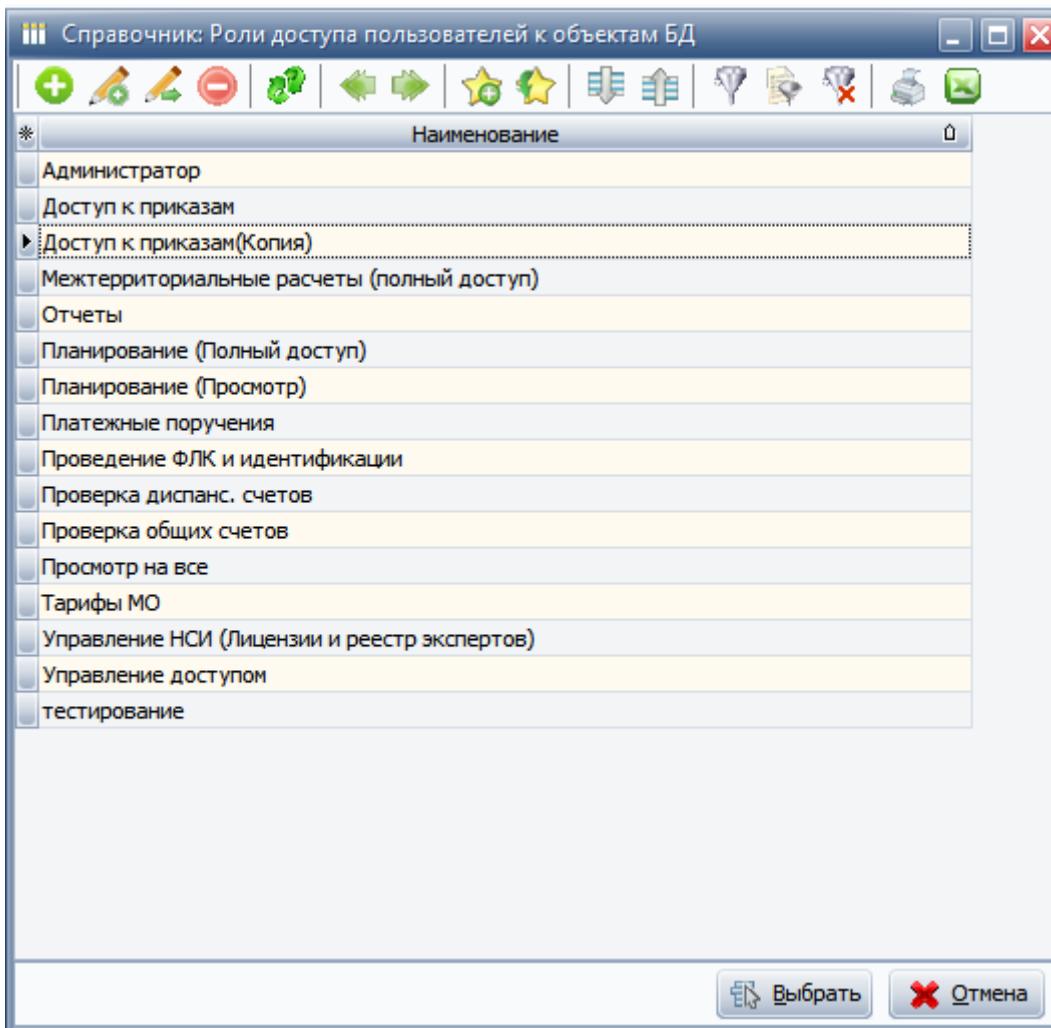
Справочник: Роли доступа пользователей к объектам БД

| Наименование |
|---|
| Администратор |
| Доступ к приказам |
| Доступ к приказам(Копия) |
| Межтерриториальные расчеты (полный доступ) |
| Отчеты |
| Планирование (Полный доступ) |
| Планирование (Просмотр) |
| Платежные поручения |
| Проведение ФЛК и идентификации |
| Проверка диспанс. счетов |
| Проверка общих счетов |
| Просмотр на все |
| Тарифы МО |
| Управление НСИ (Лицензии и реестр экспертов) |
| Управление доступом |
| тестирование |

Выбрать
Отмена